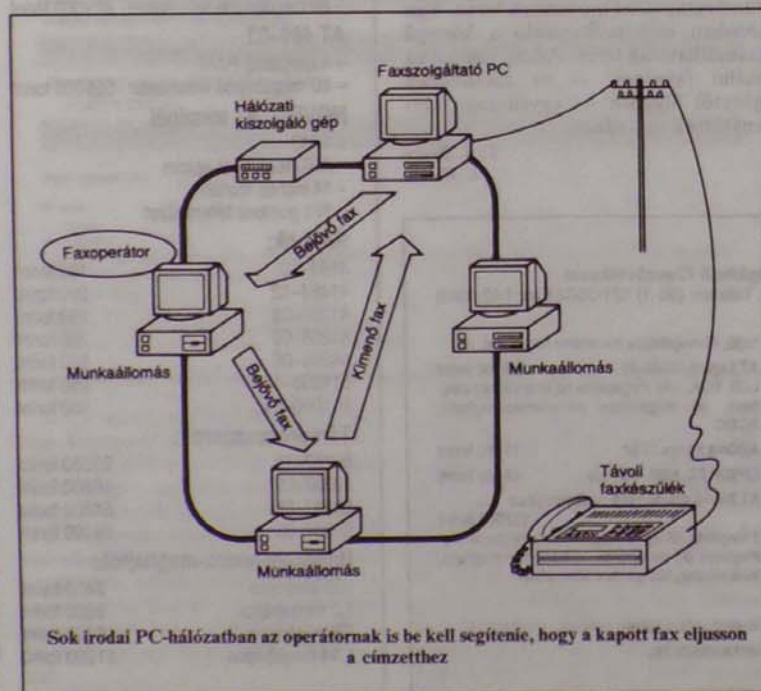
Faxszolgáltató PC

Hálózati kiszolgáló gép

Faxoperátor

Bejövő fax

Munkaállomás

Bejövő fax

Kimenő fax

Munkaállomás

Távoli faxkészülék

Munkaállomás

Sok irodai PC-hálózatban az operátornak is be kell segítenie, hogy a kapott fax eljusson a címzetthez